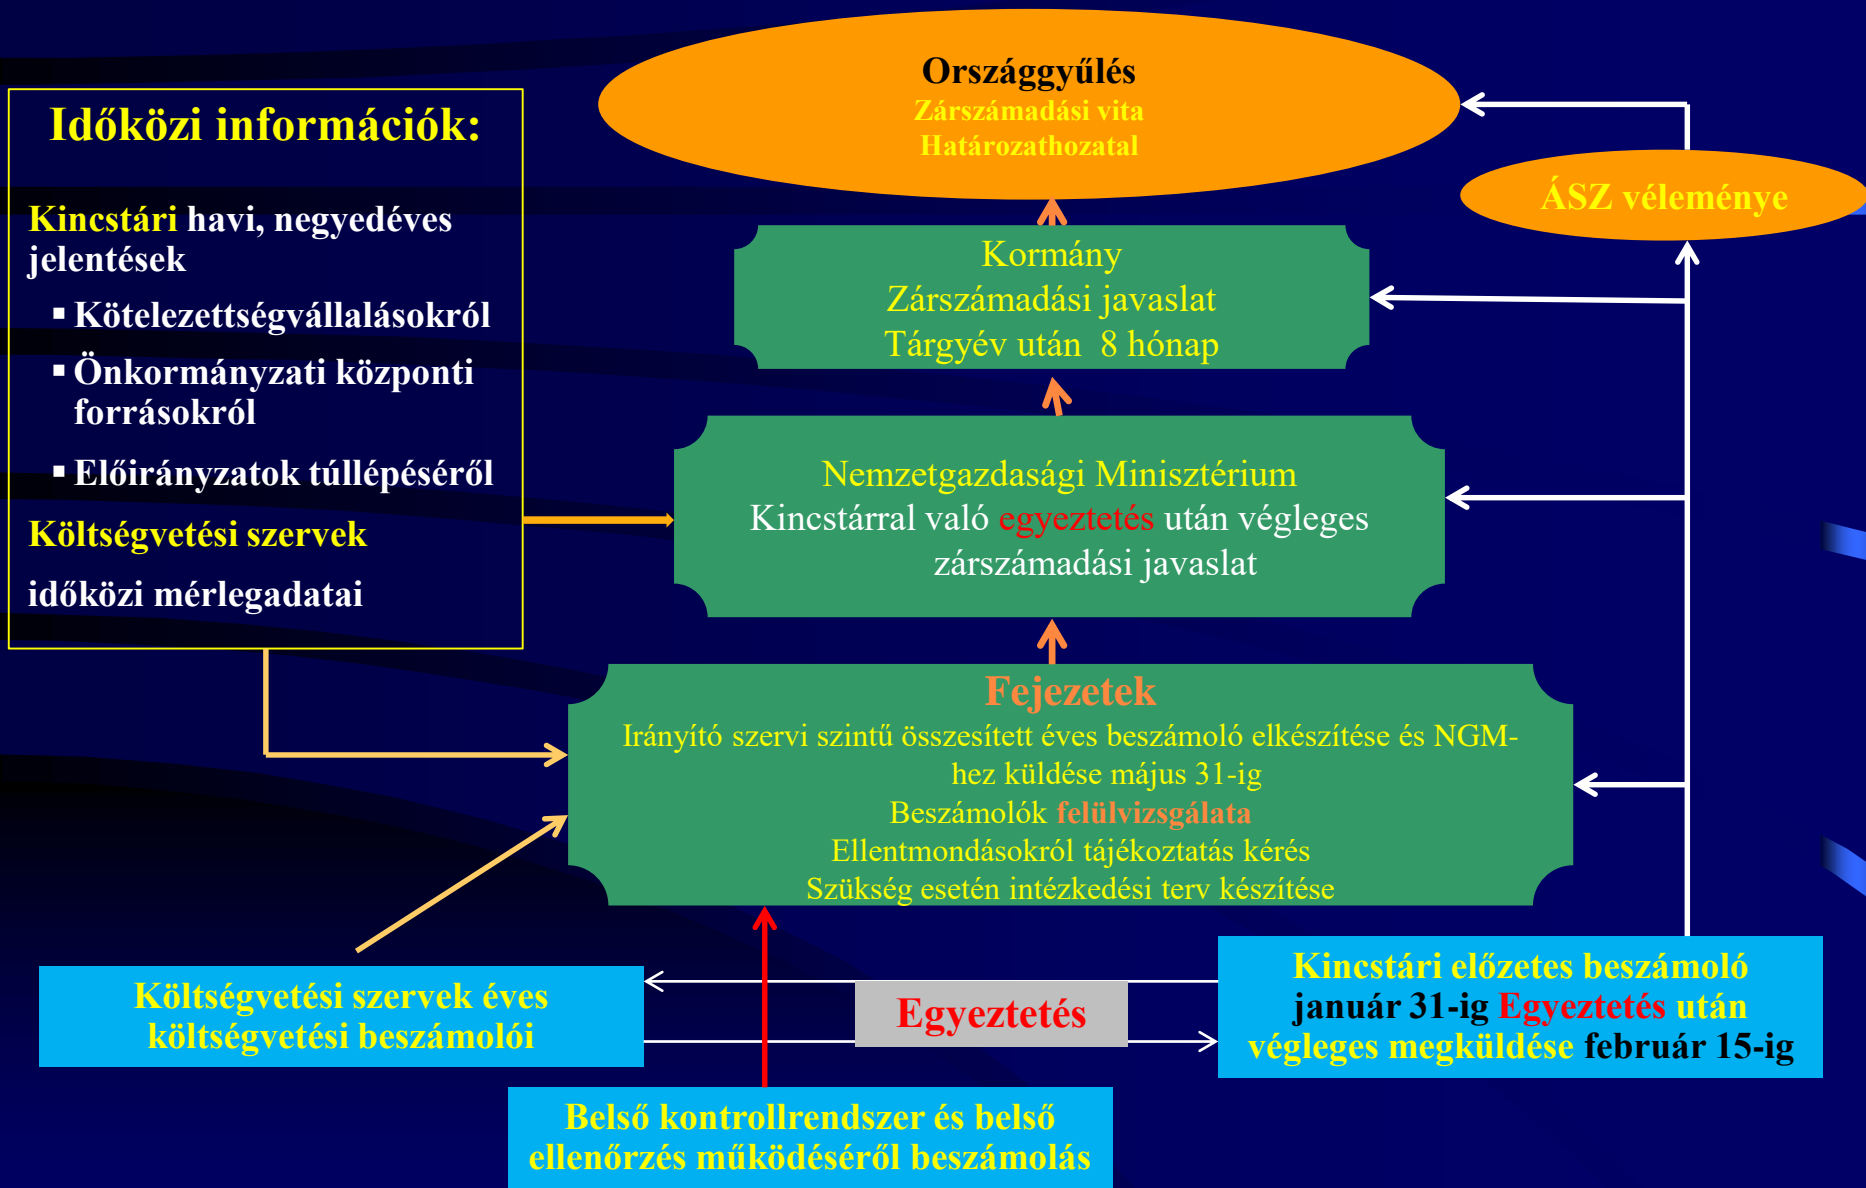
Időközi információk:

Kincstári havi, negyedéves jelentések

▪ Kötelezettségvállalásokról

▪ Önkormányzati központi forrásokról

▪ Előirányzatok túllépéséről

Költségvetési szervek

időközi mérlegadatai

Országgyűlés
Zárszámadási vita
Határozathozatal

ÁSZ véleménye

Kormány
Zárszámadási javaslat
Tárgyév után 8 hónap

Nemzetgazdasági Minisztérium
Kincstárral való egyeztetés után végleges zárszámadási javaslat

Fejezetek
Irányító szervi szintű összesített éves beszámoló elkészítése és NGM-hez küldése május 31-ig
Beszámolók felülvizsgálata
Ellentmondásokról tájékoztatás kérés
Szükség esetén intézkedési terv készítése

Költségvetési szervek éves költségvetési beszámolói

Egyeztetés

Kincstári előzetes beszámoló január 31-ig Egyeztetés után végleges megküldése február 15-ig

Belső kontrollrendszer és belső ellenőrzés működéséről beszámolás